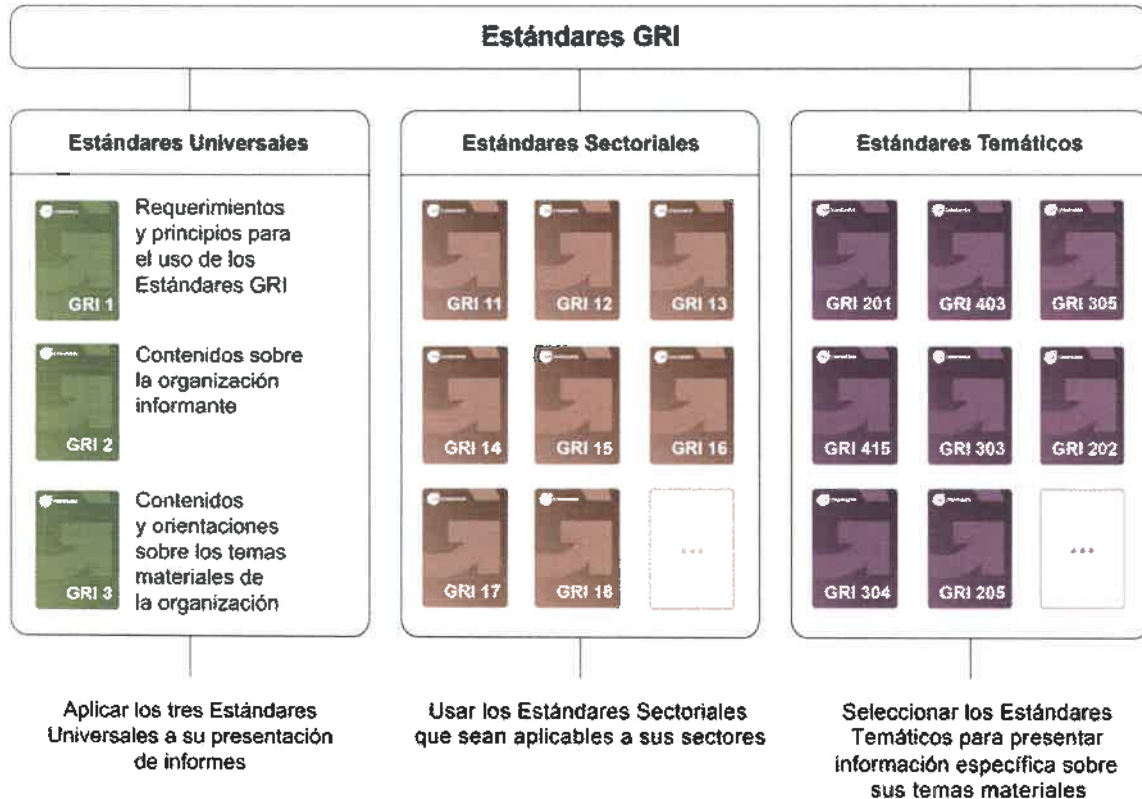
Estándares GRI

Estándares Universales

GRI 1
Requerimientos y principios para el uso de los Estándares GRI

GRI 2
Contenidos sobre la organización informante

GRI 3
Contenidos y orientaciones sobre los temas materiales de la organización

Estándares Sectoriales

GRI 11
GRI 12
GRI 13
GRI 14
GRI 15
GRI 16
GRI 17
GRI 18
...

Estándares Temáticos

GRI 201
GRI 403
GRI 305
GRI 415
GRI 303
GRI 202
GRI 304
GRI 205
...

Aplicar los tres Estándares Universales a su presentación de informes

Usar los Estándares Sectoriales que sean aplicables a sus sectores

Seleccionar los Estándares Temáticos para presentar información específica sobre sus temas materiales